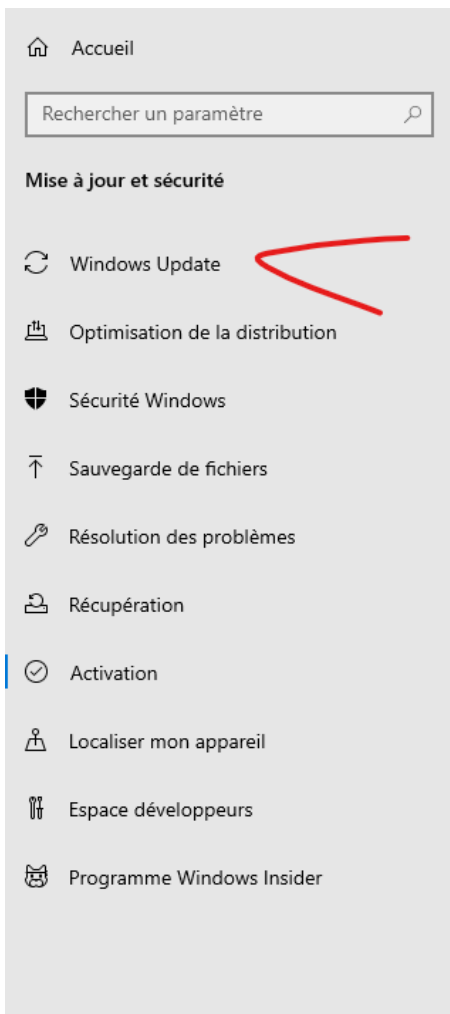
Accueil

Rechercher un paramètre

Mise à jour et sécurité

Windows Update

Optimisation de la distribution

Sécurité Windows

Sauvegarde de fichiers

Résolution des problèmes

Récupération

Activation

Localiser mon appareil

Espace développeurs

Programme Windows Insider